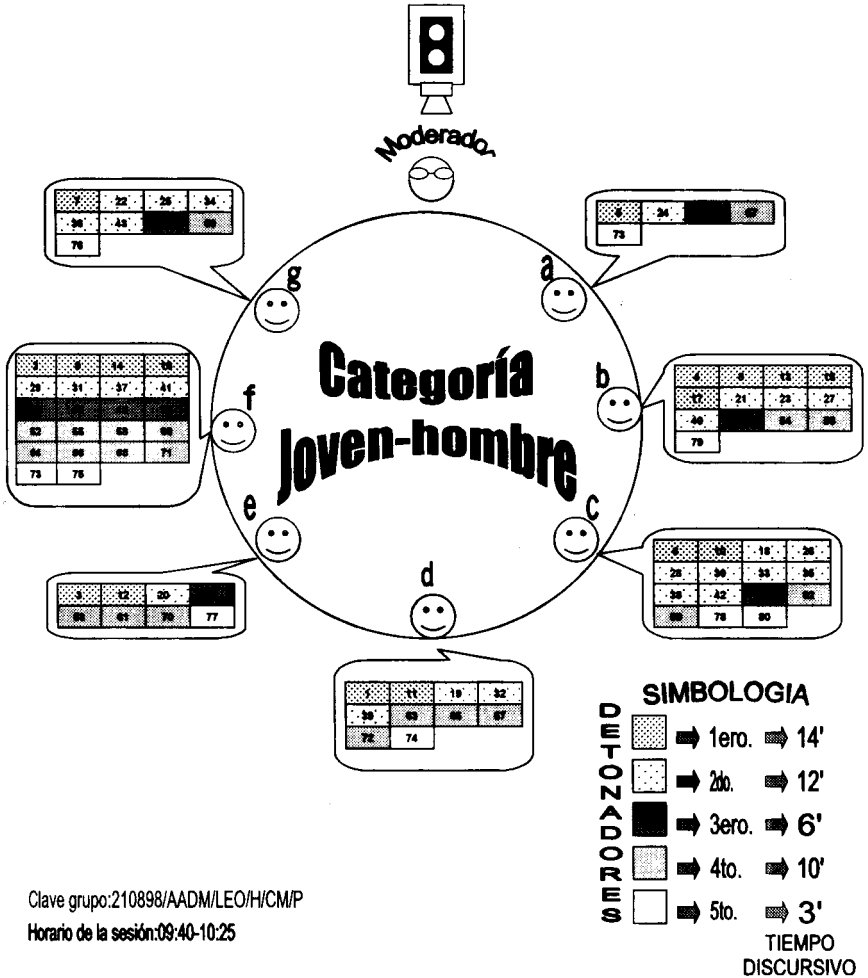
Moderador

| 7 | 22 | 28 | 34 |
|---|---|---|---|
| 36 | 43 | | 60 |
| 76 | | | |

g

| 5 | 24 | | 67 |
|---|---|---|---|
| 73 | | | |

a

Categoría Joven-hombre

| 4 | 9 | 13 | 15 |
|---|---|---|---|
| 17 | 21 | 23 | 27 |
| 40 | | 54 | 58 |
| 79 | | | |

b

| 2 | 8 | 14 | 16 |
|---|---|---|---|
| 29 | 31 | 37 | 41 |
| | | | |
| 52 | 55 | 59 | 60 |
| 64 | 66 | 68 | 71 |
| 73 | 75 | | |

f

| 6 | 10 | 18 | 26 |
|---|---|---|---|
| 28 | 30 | 33 | 36 |
| 38 | 42 | | 52 |
| 58 | 78 | 80 | |

c

| 3 | 12 | 20 | |
|---|---|---|---|
| 56 | 61 | 70 | 77 |

e

d

| 1 | 11 | 19 | 32 |
|---|---|---|---|
| 39 | 63 | 65 | 67 |
| 72 | 74 | | |

SIMBOLOGIA

DETONADORES

1ero. 14'
2do. 12'
3ero. 6'
4to. 10'
5to. 3'

TIEMPO DISCURSIVO

Clave grupo:210898/AADM/LEO/H/CM/P
Horario de la sesión:09:40-10:25